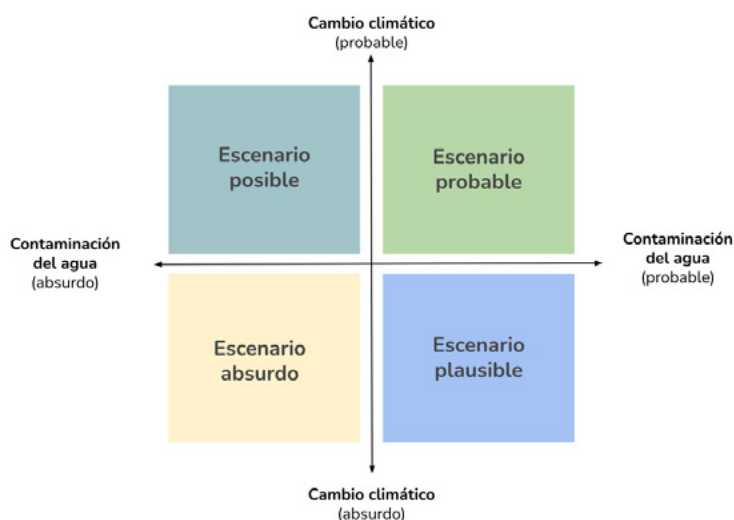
Cambio climático
(probable)

Escenario posible

Escenario probable

Contaminación del agua
(absurdo)

Contaminación del agua
(probable)

Escenario absurdo

Escenario plausible

Cambio climático
(absurdo)